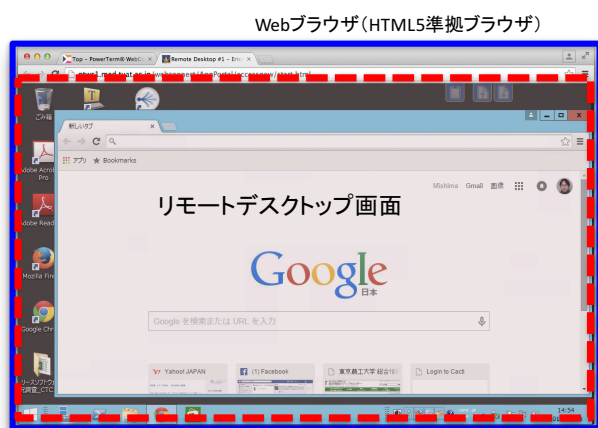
Webブラウザ(HTML5準拠ブラウザ)

Top – PowerTerm® WebC
Remote Desktop #1 – Eric

ごみ箱

Adobe Acrobat Pro

Adobe Reader

Mozilla Firefox

Google Chrome

リソースソフトウェア_CTC

新しいタブ

アプリ
Bookmarks

Mishima Gmail 画像

リモートデスクトップ画面

Google
日本

Google を検索または URL を入力

Yahoo! JAPAN
(1) Facebook
東京農工大学 総合情報
Login to Cacti

14:54